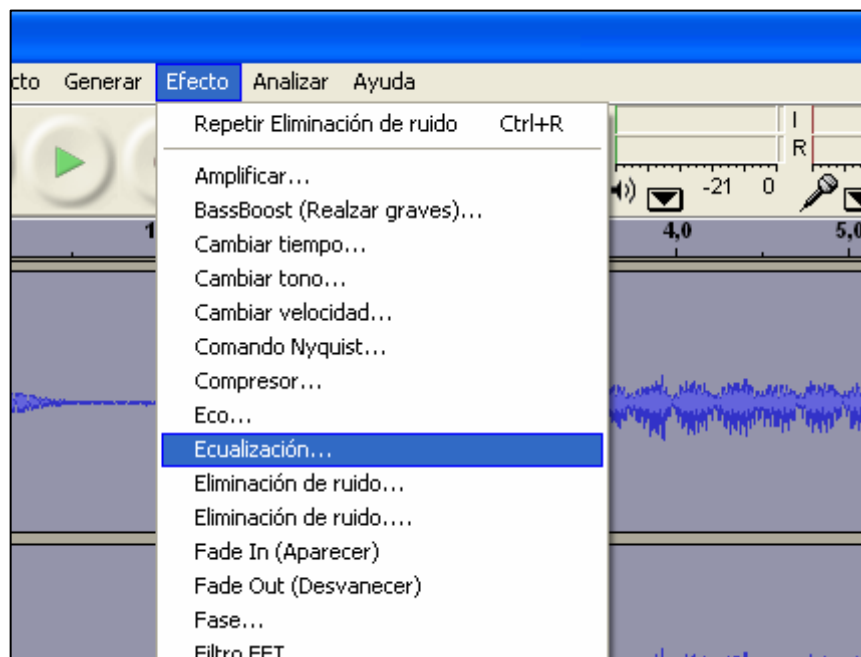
cto Generar Efecto Analizar Ayuda

Repetir Eliminación de ruido Ctrl+R

Amplificar...
BassBoost (Realzar graves)...
Cambiar tiempo...
Cambiar tono...
Cambiar velocidad...
Comando Nyquist...
Compresor...
Eco...
Ecualización...
Eliminación de ruido...
Eliminación de ruido....
Fade In (Aparecer)
Fade Out (Desvanecer)
Fase...
Filtro FFT

I
R
-21 0
1
4,0
5,0